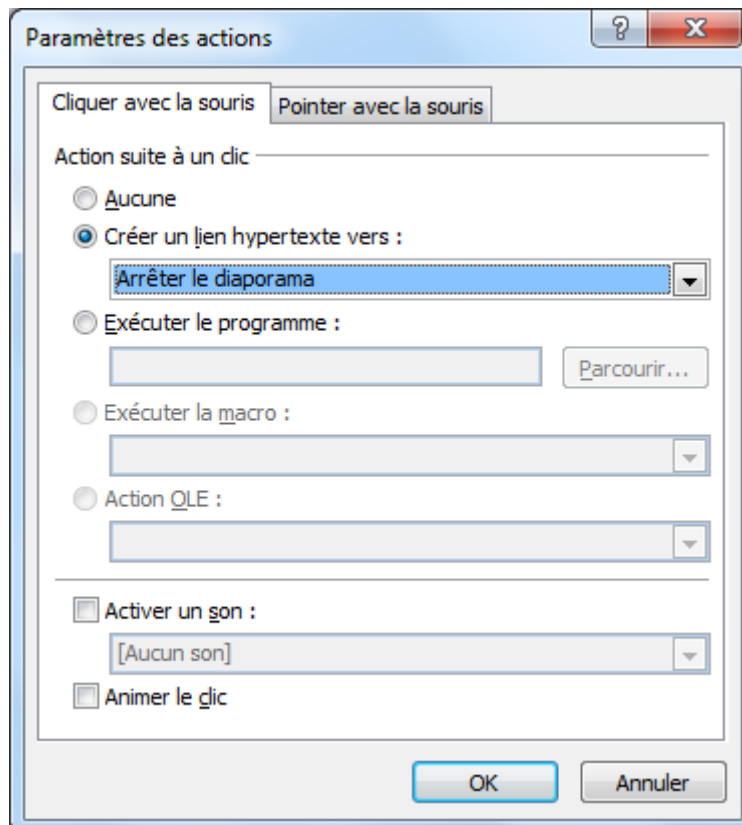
Paramètres des actions

?

X

Cliquer avec la souris

Pointer avec la souris

Action suite à un clic

Aucune

Créer un lien hypertexte vers :

Arrêter le diaporama

Exécuter le programme :

Parcourir...

Exécuter la macro :

Action OLE :

Activer un son :

[Aucun son]

Animer le clic

OK

Annuler